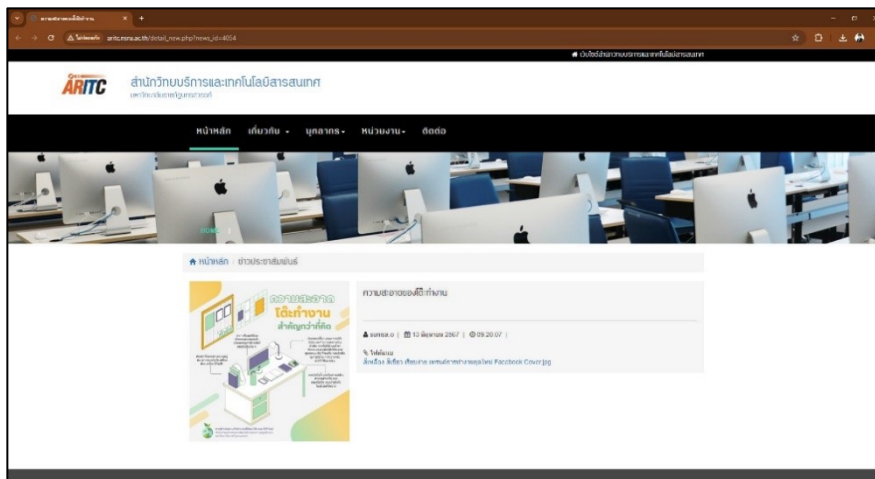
ความสะอาดของโต๊ะทำงาน
ไม่ปลอดภัย aritc.rmu.ac.th/detail_new.php?news_id=4654
เว็บไซต์สำนักวิทยบริการและเทคโนโลยีสารสนเทศ
ARITC
สำนักวิทยบริการและเทคโนโลยีสารสนเทศ
มหาวิทยาลัยราชภัฏมหาสารคาม
หน้าหลัก
เกี่ยวกับ
บุคลากร
หน่วยงาน
ติดต่อ
หน้าหลัก / ข่าวประชาสัมพันธ์
ความสะอาดของโต๊ะทำงาน
ความสะอาด
โต๊ะทำงาน
สำคัญกว่าที่คิด
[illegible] | 13 มิถุนายน 2567 | 09:20:07
ไฟล์แนบ
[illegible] Facebook Cover.jpg